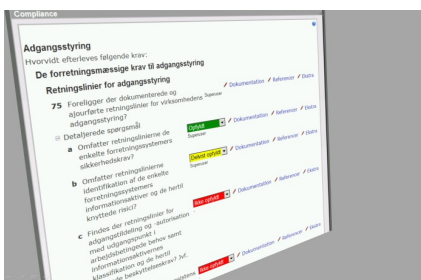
Compliance

Adgangsstyring

Hvorvidt efterleves følgende krav:

De forretningsmæssige krav til adgangsstyring

Retningslinier for adgangsstyring

75 Foreligger der dokumenterede og ajourførte retningslinier for virksomhedens adgangsstyring? Supervise ✓ Dokumentation ✓ Referencer ✓ Ekstra

⊟ Detaljerede spørgsmål

a Omfatter retningslinierne de enkelte forretningssystemers sikkerhedskrav? Opfyldt Supervise ✓ Dokumentation ✓ Referencer ✓ Ekstra

b Omfatter retningslinierne identifikation af de enkelte forretningssystems informationsaktiver og de hertil knyttede risici? Delvist opfyldt Supervise ✓ Dokumentation ✓ Referencer ✓ Ekstra

c Findes der retningslinier for adgangstildeling og -autorisation med udgangspunkt i arbejdsbetinget behov samt informationsaktivernes klassifikation og de hertil knyttede beskyttelseskrav? Jvf. Ikke opfyldt ✓ Dokumentation ✓ Referencer ✓ Ekstra

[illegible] systems Ikke opfyldt ✓ Dokumentation ✓ Referencer ✓ Ekstra